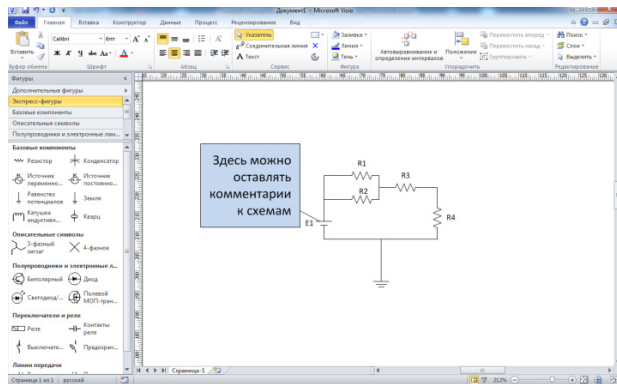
Документ1 - Microsoft Visio

Файл Главная Вставка Конструктор Данные Процесс Рецензирование Вид

Вставить Calibri 6пт Указатель Соединительная линия Текст Заливка Линия Тень Автовыравнивание и определение интервалов Положение Переместить вперед Переместить назад Группировать Поиск Слои Выделить

Буфер обмена Шрифт Абзац Сервис Фигура Упорядочить Редактирование

Фигуры

Дополнительные фигуры

Экспресс-фигуры

Базовые компоненты

Описательные символы

Полупроводники и электронные лам...

Базовые компоненты

Резистор Конденсатор

Источник переменно... Источник постоянно...

Равенство потенциалов Земля

Катушка индуктивн... Кварц

Описательные символы

3-фазный зигзаг 4-фазное

Полупроводники и электронные л...

Биполярный Диод

Светодиод/... Полевой МОП-тран...

Переключатели и реле

Реле Контакты реле

Выключате... Предохран...

Линии передачи

Здесь можно оставлять комментарии к схемам

R1

R2

R3

R4

E1

Страница-1

Страница 1 из 1 русский 212%